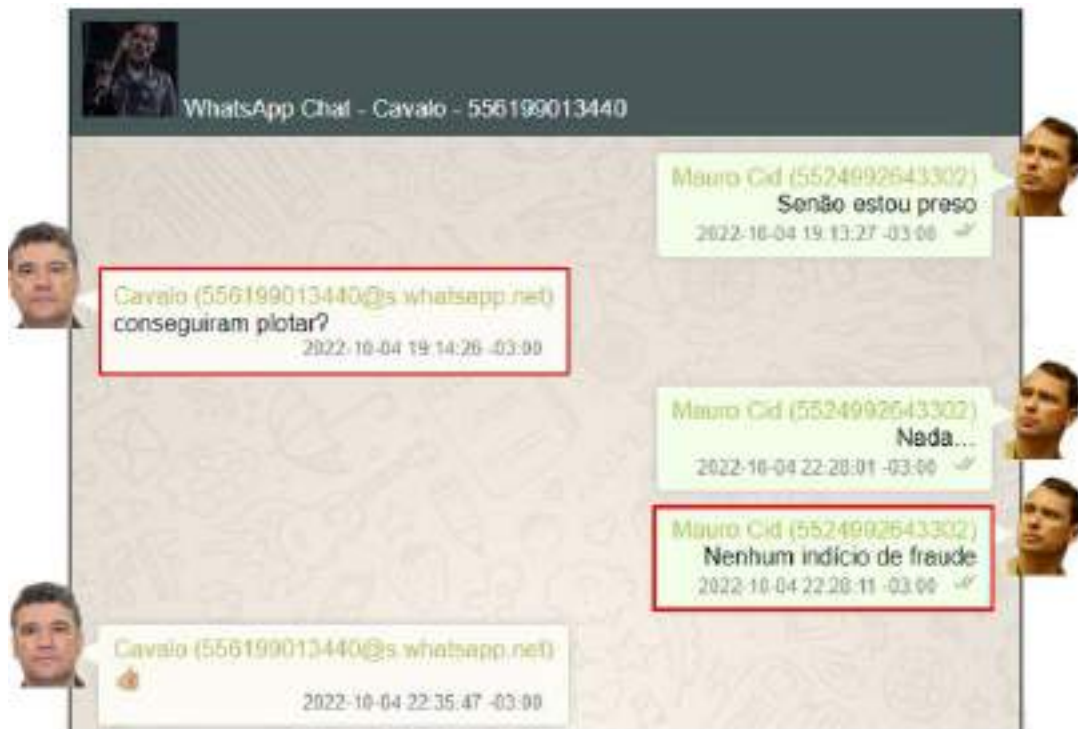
WhatsApp Chat - Cavalo - 556199013440

Mauro Cid (5524992643302)
Senão estou preso
2022-10-04 19:13:27 -03:00

Cavalo (556199013440@s.whatsapp.net)
conseguiram plotar?
2022-10-04 19:14:26 -03:00

Mauro Cid (5524992643302)
Nada...
2022-10-04 22:28:01 -03:00

Mauro Cid (5524992643302)
Nenhum indício de fraude
2022-10-04 22:28:11 -03:00

Cavalo (556199013440@s.whatsapp.net)
👍
2022-10-04 22:35:47 -03:00